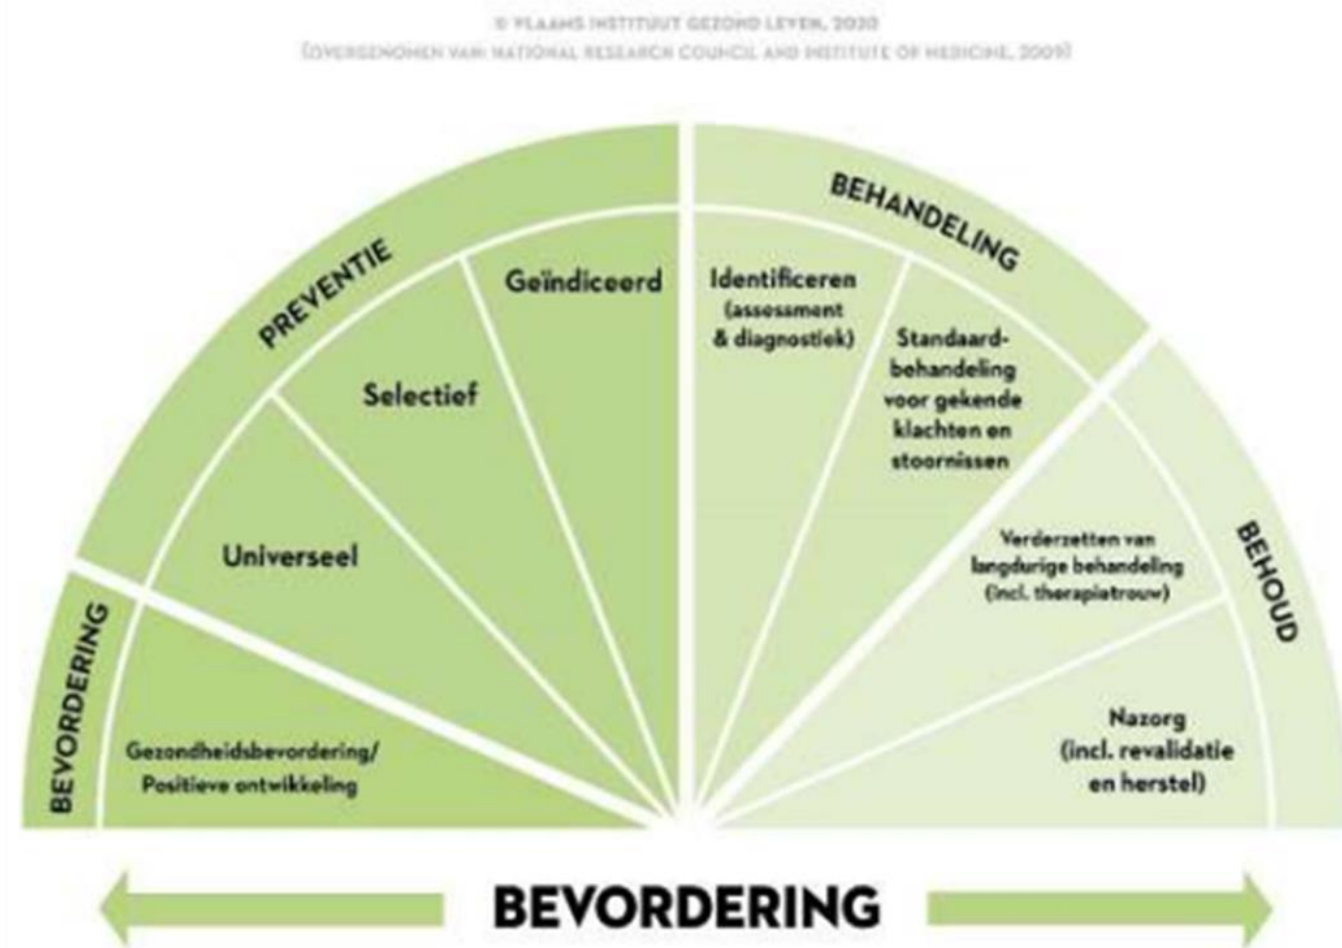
© VLAAMS INSTITUUT GEZOND LEVEN, 2020
(OVERGENOMEN VAN NATIONAL RESEARCH COUNCIL AND INSTITUTE OF MEDICINE, 2009)

PREVENTIE

Universeel

Selectief

Geïndiceerd

BEHANDELING

Identificeren (assessment & diagnostiek)

Standaardbehandeling voor gekende klachten en stoornissen

BEHOUD

Verderzetten van langdurige behandeling (incl. therapietrouw)

Nazorg (incl. revalidatie en herstel)

BEVORDERING

Gezondheidsbevordering/ Positieve ontwikkeling

BEVORDERING